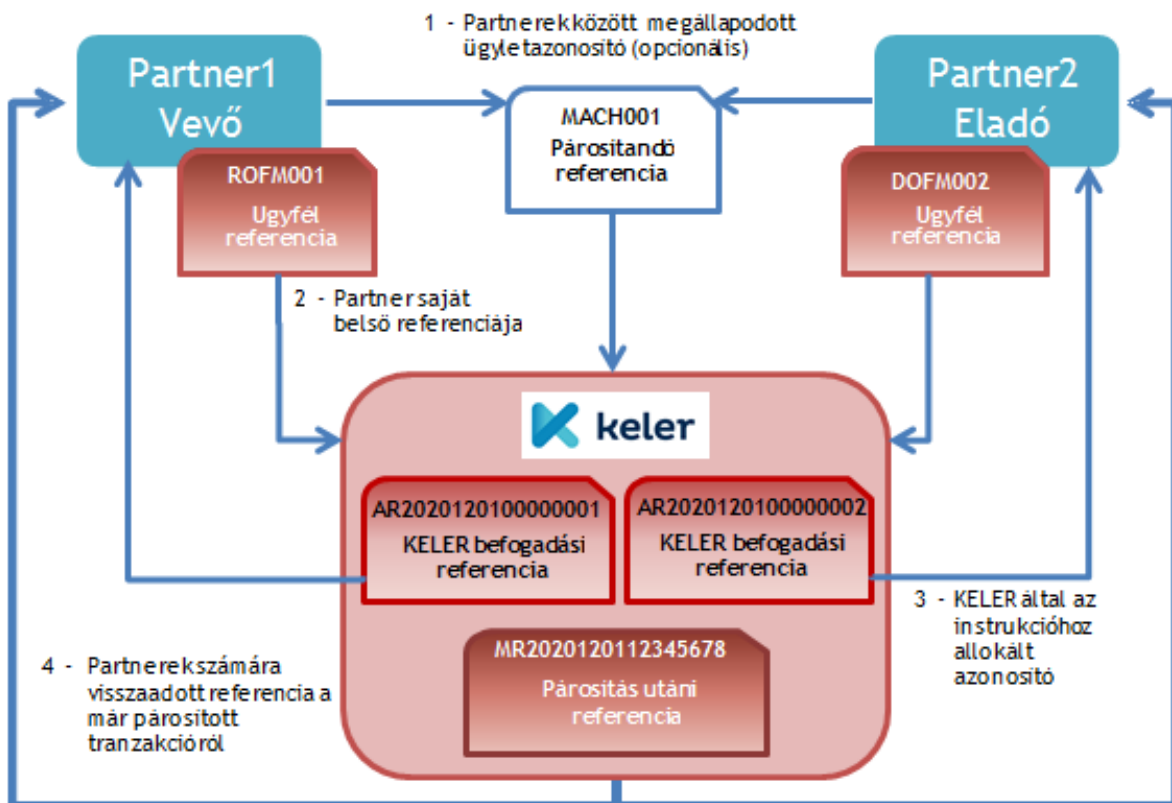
1 - Partnerekközött megállapodott ügyletazonosító (opcionális)

Partner1
Vevő

MACH001
Párosítandó referencia

Partner2
Eladó

ROFM001
Ugyfél referencia

DOFM002
Ugyfél referencia

2 - Partner saját belső referenciája

keler

AR2020120100000001
KELER befogadási referencia

AR2020120100000002
KELER befogadási referencia

3 - KELER által az instrukcióhoz allokált azonosító

4 - Partnerekszámára visszaadott referencia a már párosított tranzakcióról

MR2020120112345678
Párosítás utáni referencia